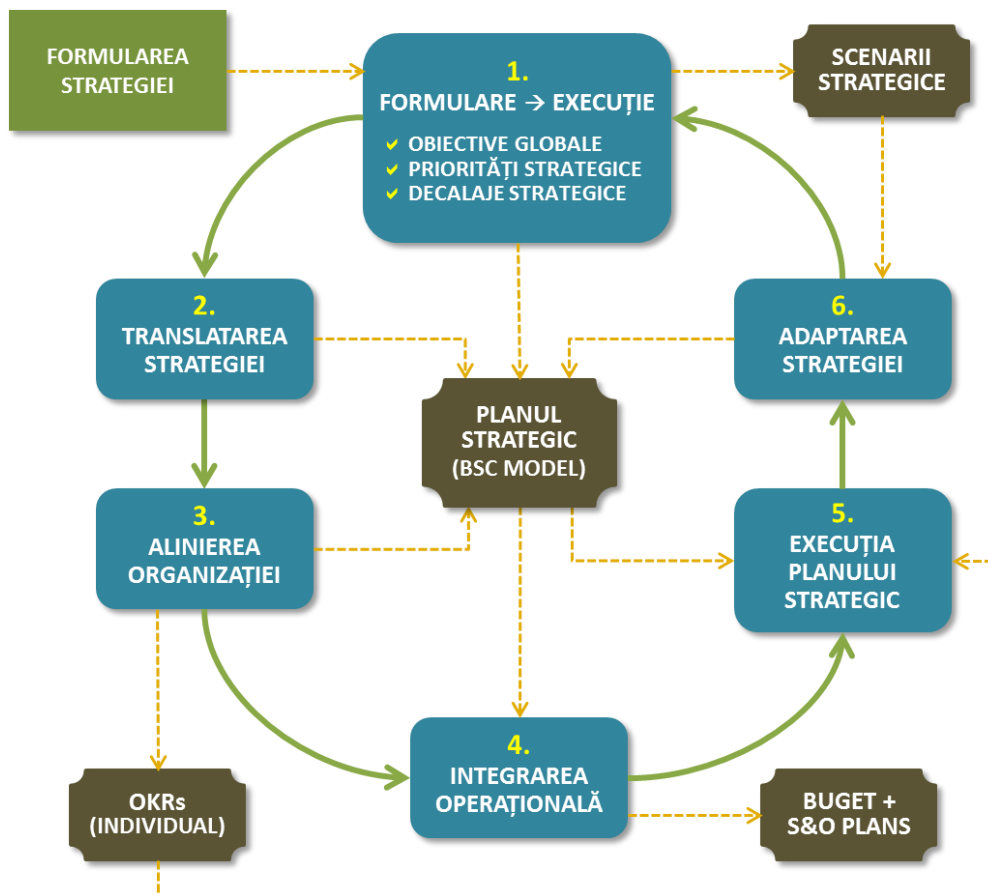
FORMULAREA STRATEGIEI

1.
FORMULARE → EXECUȚIE
✔ OBIECTIVE GLOBALE
✔ PRIORITĂȚI STRATEGICE
✔ DECALAJE STRATEGICE

SCENARII STRATEGICE

2.
TRANSLATAREA STRATEGIEI

6.
ADAPTAREA STRATEGIEI

PLANUL STRATEGIC (BSC MODEL)

3.
ALINIEREA ORGANIZAȚIEI

5.
EXECUȚIA PLANULUI STRATEGIC

4.
INTEGRAREA OPERAȚIONALĂ

OKRs (INDIVIDUAL)

BUGET + S&O PLANS